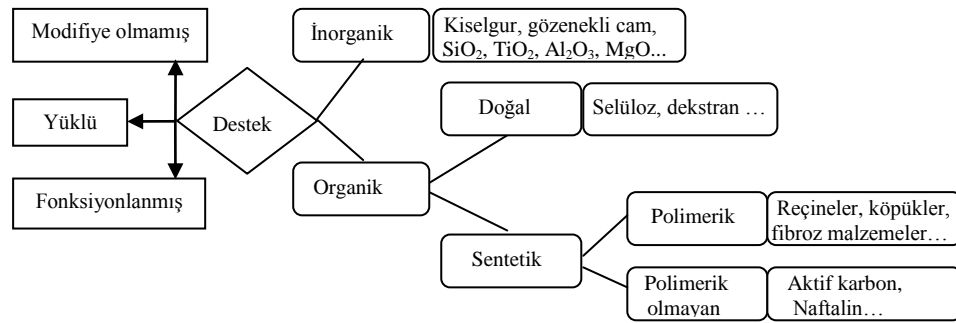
Modifiye olmamış

Yüklü

Fonksiyonlanmış

Destek

İnorganik

Kiselgur, gözenekli cam, $SiO_2$, $TiO_2$, $Al_2O_3$, MgO...

Doğal

Selüloz, dekstran …

Organik

Polimerik

Reçineler, köpükler, fibroz malzemeler…

Sentetik

Polimerik olmayan

Aktif karbon, Naftalin…